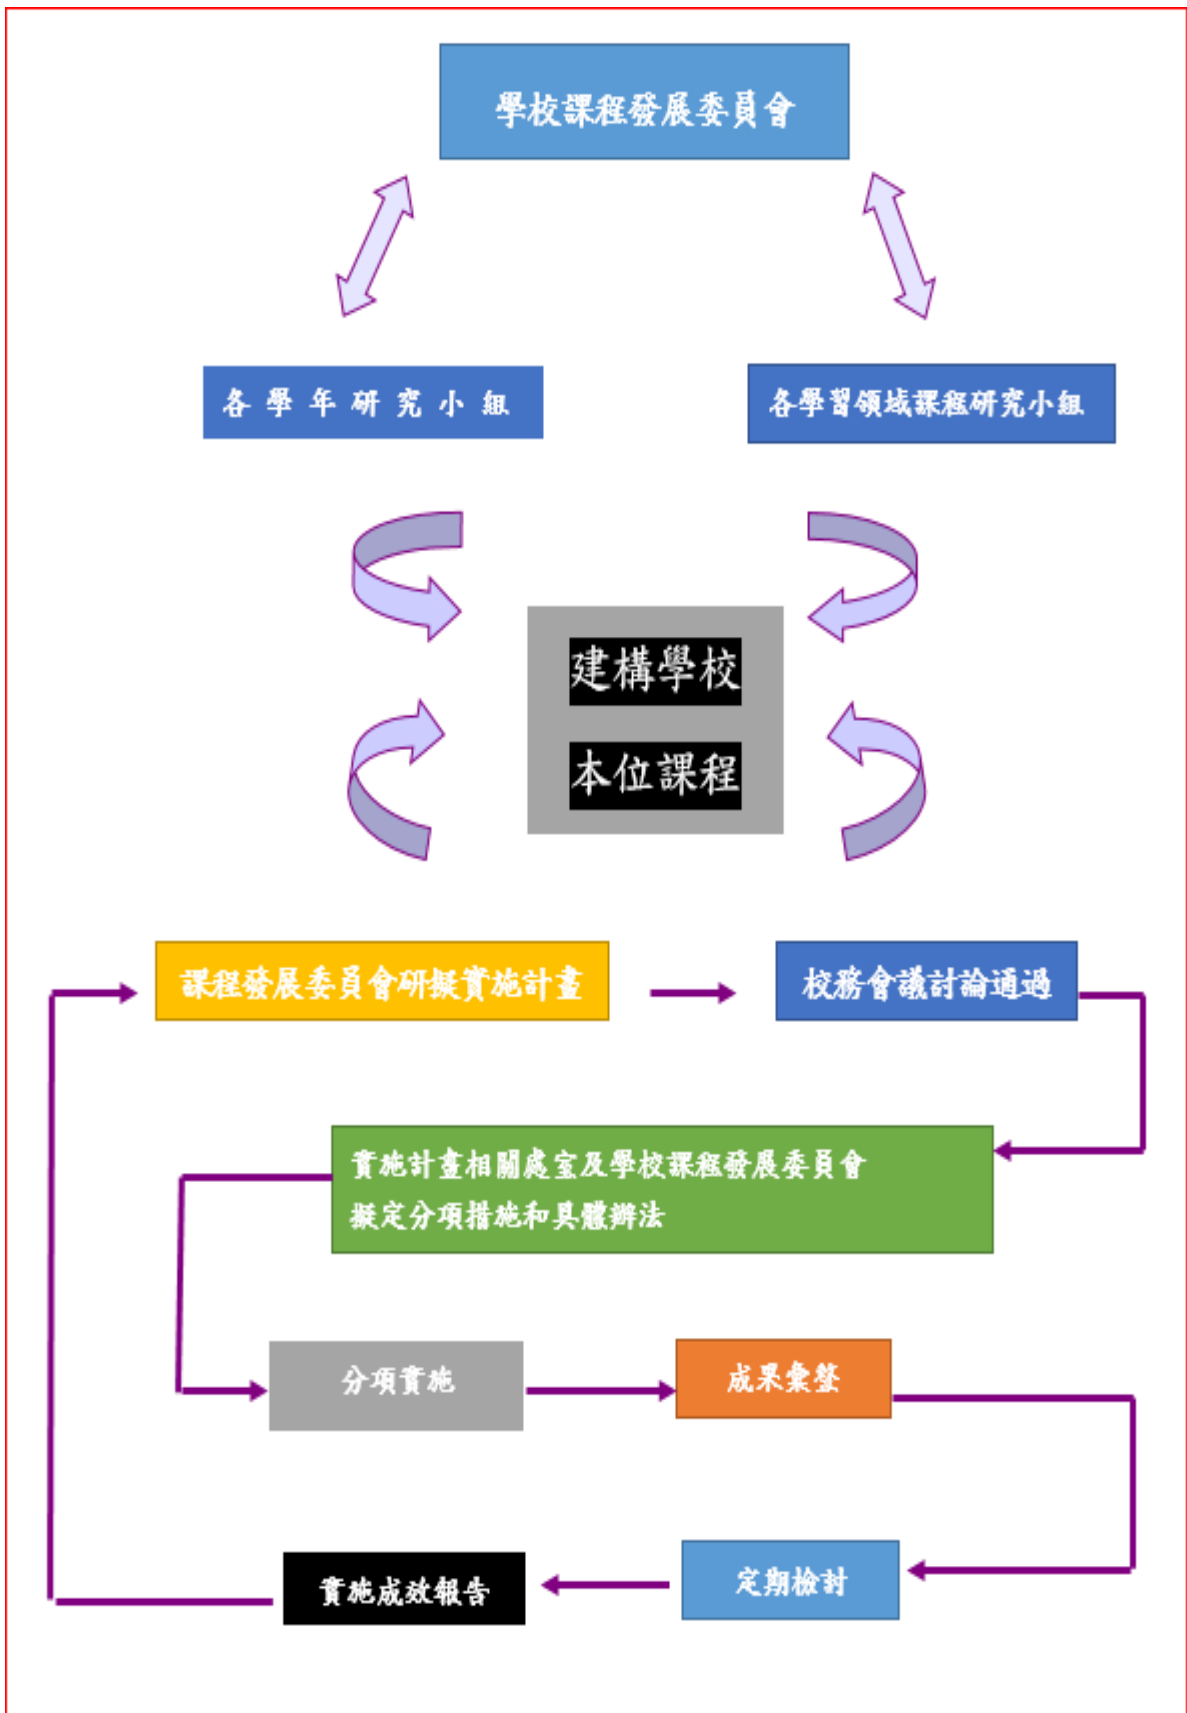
學校課程發展委員會

各學年研究小組

各學習領域課程研究小組

建構學校
本位課程

課程發展委員會研擬實施計畫

校務會議討論通過

實施計畫相關處室及學校課程發展委員會
擬定分項措施和具體辦法

分項實施

成果彙整

定期檢討

實施成效報告